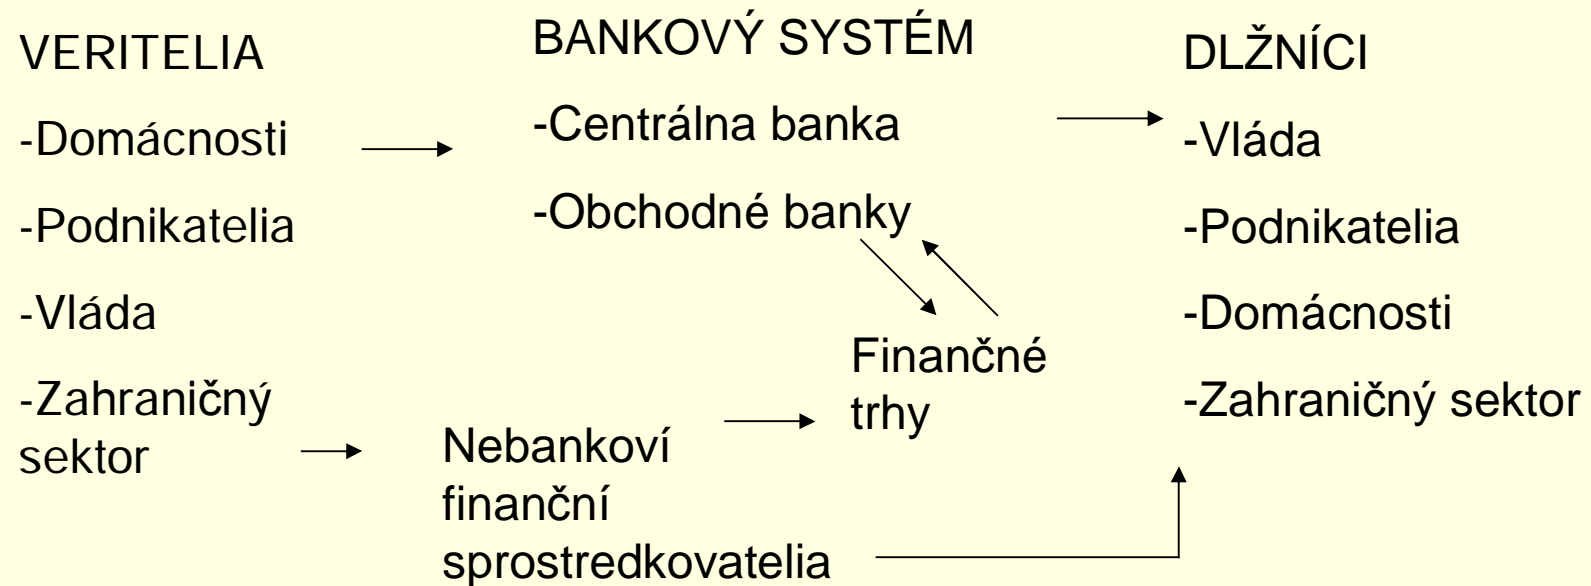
VERITELIA

-Domácnosti

-Podnikatelia

-Vláda

-Zahraničný sektor

BANKOVÝ SYSTÉM

-Centrálna banka

-Obchodné banky

Finančné trhy

Nebankoví finanční sprostredkovatelia

DLŽNÍCI

-Vláda

-Podnikatelia

-Domácnosti

-Zahraničný sektor